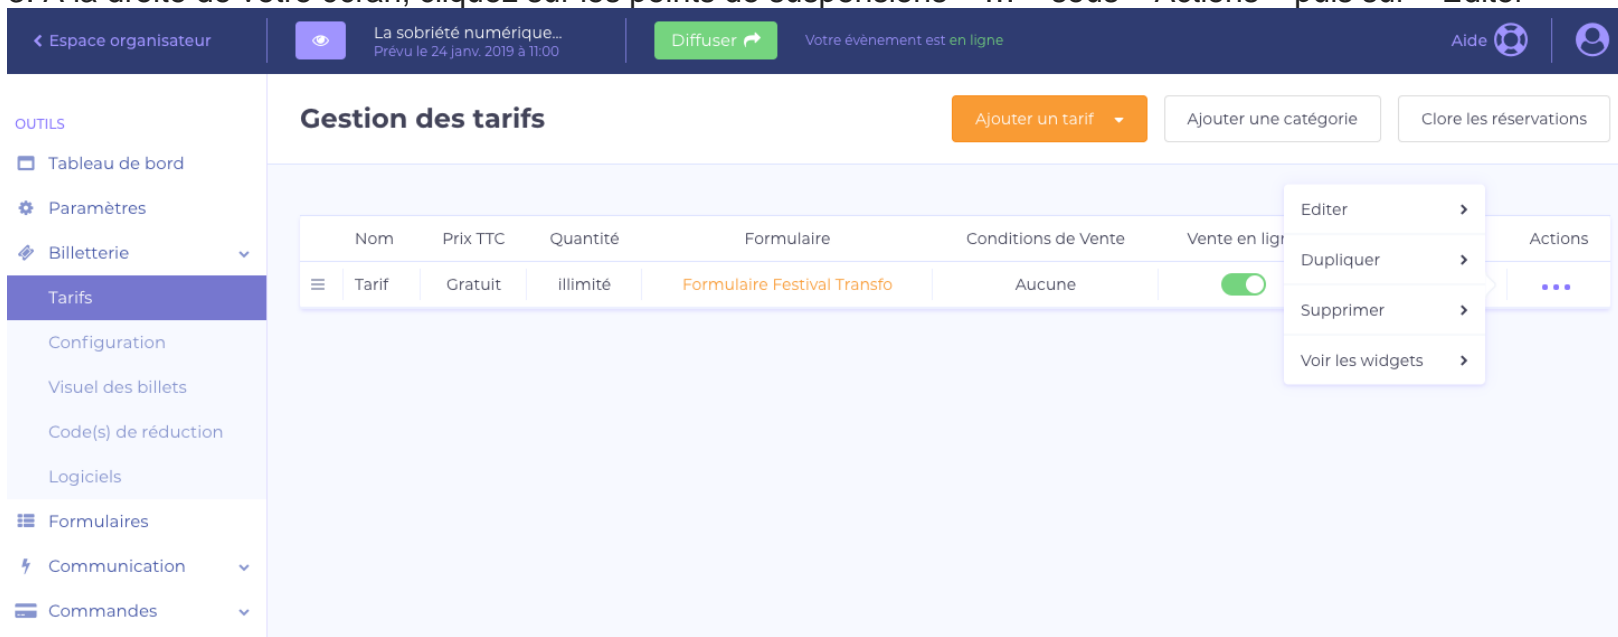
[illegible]

Espace organisateur

La sobriété numérique...
Prévu le 24 janv. 2019 à 11:00

Diffuser

Votre évènement est en ligne

Aide

OUTILS

Tableau de bord

Paramètres

Billetterie

Tarifs

Configuration

Visuel des billets

Code(s) de réduction

Logiciels

Formulaires

Communication

Commandes

Gestion des tarifs

Ajouter un tarif

Ajouter une catégorie

Clore les réservations

| | Nom | Prix TTC | Quantité | Formulaire | Conditions de Vente | Vente en lig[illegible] | Actions |
|---|---|---|---|---|---|---|---|
| | Tarif | Gratuit | illimité | Formulaire Festival Transfo | Aucune | | ••• |

Editer

Dupliquer

Supprimer

Voir les widgets